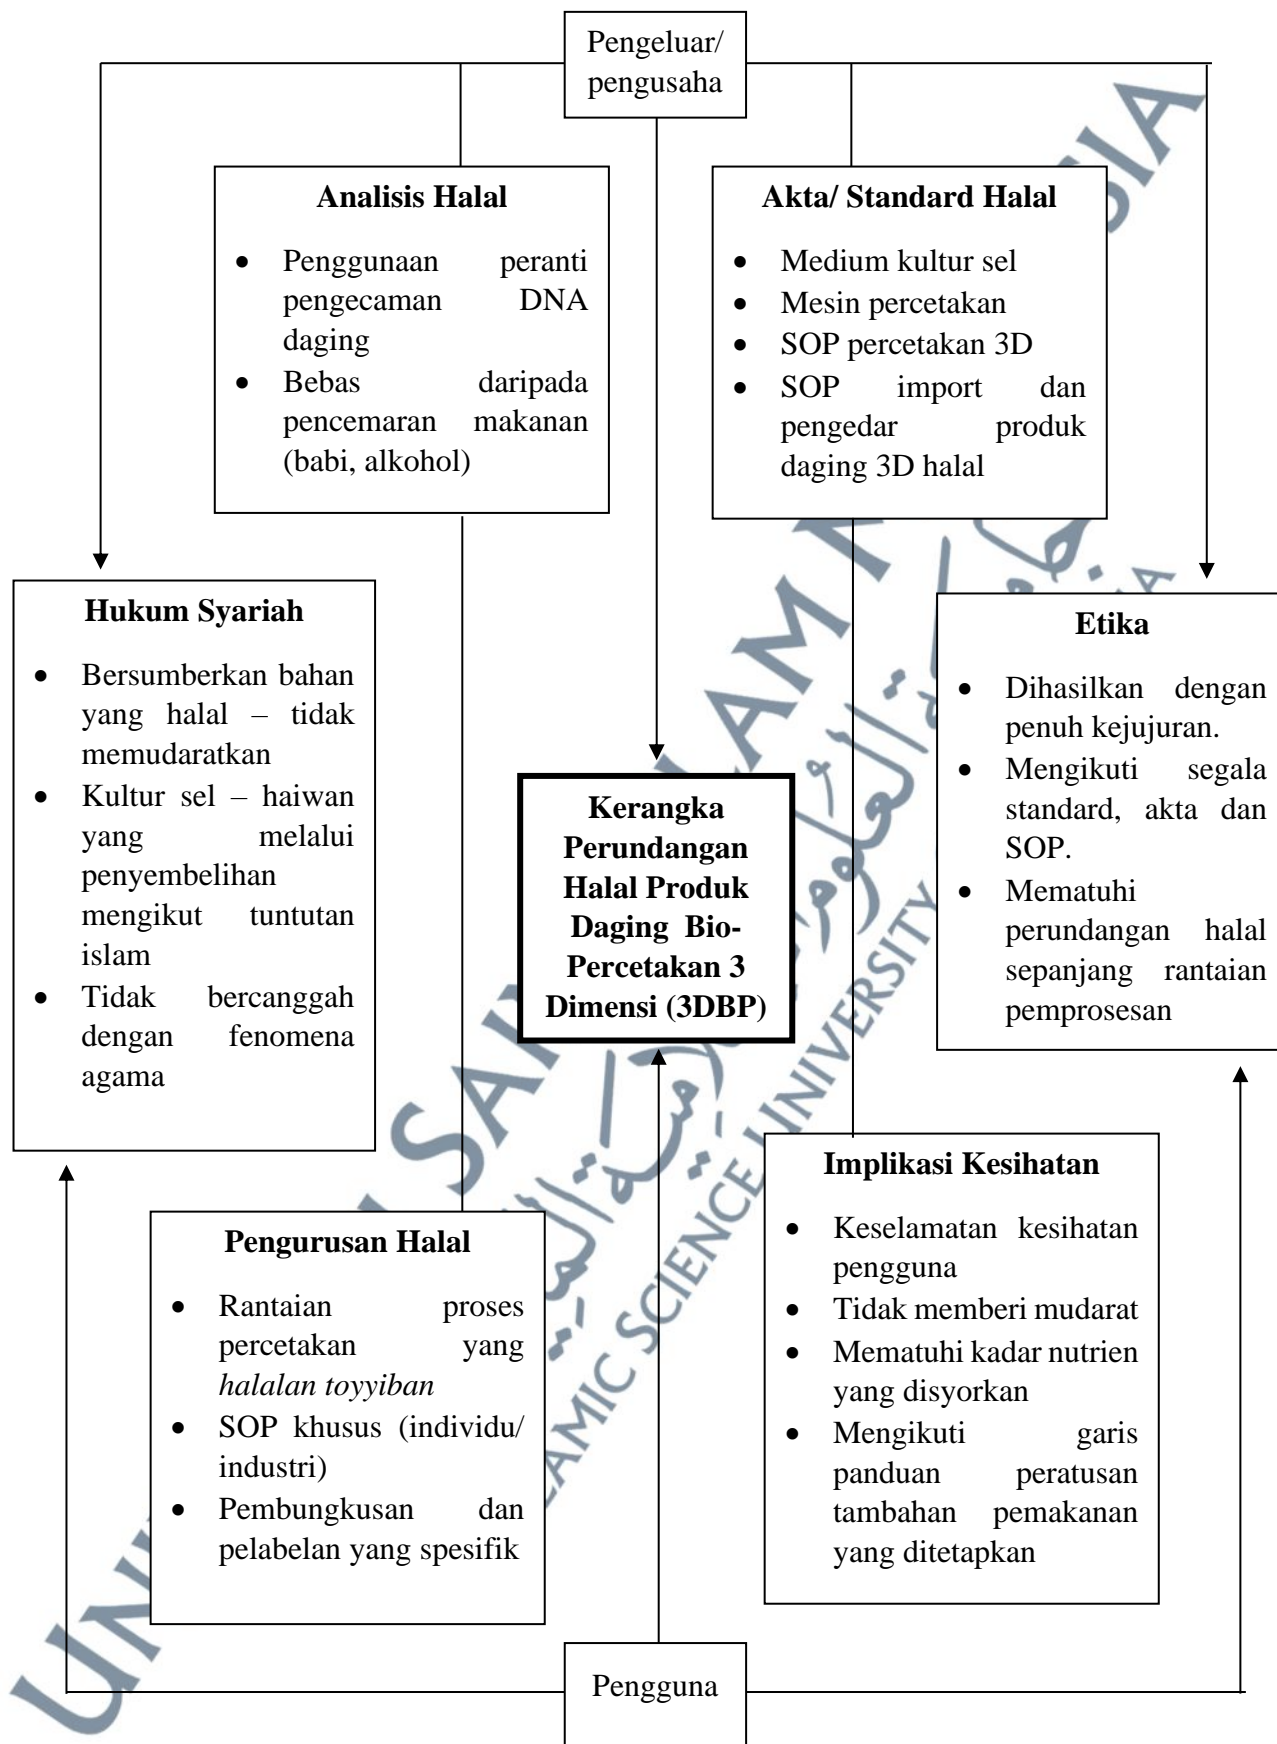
Pengeluar/ pengusaha

**Analisis Halal**

- Penggunaan peranti pengecaman DNA daging
- Bebas daripada pencemaran makanan (babi, alkohol)

**Akta/ Standard Halal**

- Medium kultur sel
- Mesin percetakan
- SOP percetakan 3D
- SOP import dan pengedar produk daging 3D halal

**Hukum Syariah**

- Bersumberkan bahan yang halal – tidak memudaratkan
- Kultur sel – haiwan yang melalui penyembelihan mengikut tuntutan islam
- Tidak bercanggah dengan fenomena agama

**Kerangka Perundangan Halal Produk Daging Bio-Percetakan 3 Dimensi (3DBP)**

**Etika**

- Dihasilkan dengan penuh kejujuran.
- Mengikuti segala standard, akta dan SOP.
- Mematuhi perundangan halal sepanjang rantaian pemprosesan

**Pengurusan Halal**

- Rantaian proses percetakan yang *halalan toyyiban*
- SOP khusus (individu/ industri)
- Pembungkusan dan pelabelan yang spesifik

**Implikasi Kesihatan**

- Keselamatan kesihatan pengguna
- Tidak memberi mudarat
- Mematuhi kadar nutrien yang disyorkan
- Mengikuti garis panduan peratusan tambahan pemakanan yang ditetapkan

Pengguna

UNIVERSITI SAINS ISLAM MALAYSIA
ISLAMIC SCIENCE UNIVERSITY